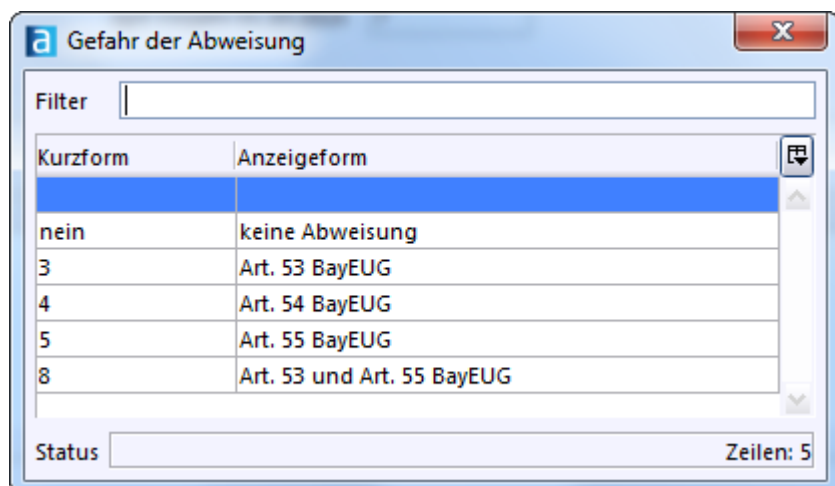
a Gefahr der Abweisung

Filter

| Kurzform | Anzeigeform |
|---|---|
| | |
| nein | keine Abweisung |
| 3 | Art. 53 BayEUG |
| 4 | Art. 54 BayEUG |
| 5 | Art. 55 BayEUG |
| 8 | Art. 53 und Art. 55 BayEUG |

Status

Zeilen: 5